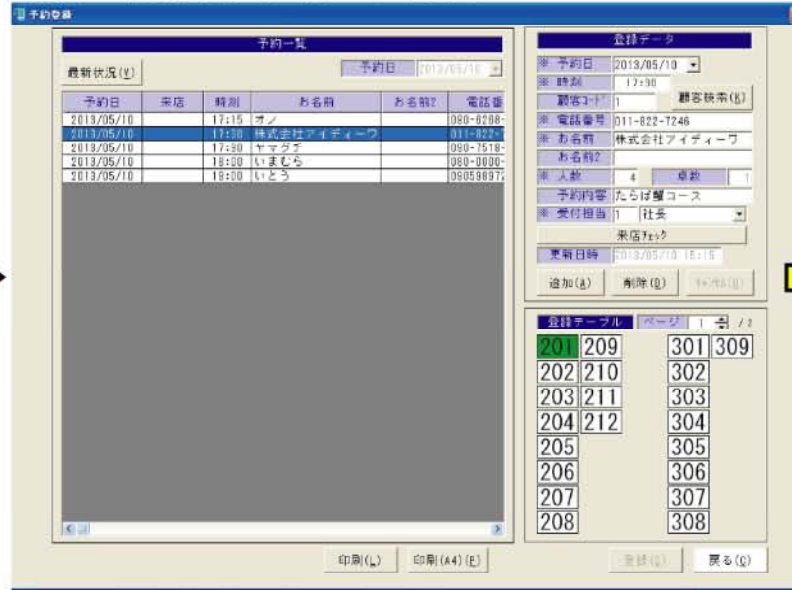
予約登録

予約一覧

最新状況(V)

予約日 2013/05/10

| 予約日 | 来店 | 時刻 | お名前 | お名前2 | 電話番 |
|---|---|---|---|---|---|
| 2013/05/10 | | 17:15 | オノ | | 090-6208- |
| 2013/05/10 | | 17:30 | 株式会社アイディーワ | | 011-822-7 |
| 2013/05/10 | | 17:30 | ヤマグチ | | 090-7518- |
| 2013/05/10 | | 18:00 | いまむら | | 080-0000- |
| 2013/05/10 | | 19:00 | いとう | | 09059897 |

印刷(L) 印刷(A4)(F)

登録データ

※ 予約日 2013/05/10
※ 時刻 17:30
顧客コード 1 顧客検索(K)
※ 電話番号 011-822-7246
※ お名前 株式会社アイディーワ
お名前2
※ 人数 4 卓数 1
予約内容 たらば蟹コース
※ 受付担当 1 社長
来店チェック
更新日時 2013/05/10 15:15

追加(A) 削除(D) キャンセル(M)

登録テーブル ページ 1 /2

201 209 301 309
202 210 302
203 211 303
204 212 304
205 305
206 306
207 307
208 308

登録(S) 戻る(C)